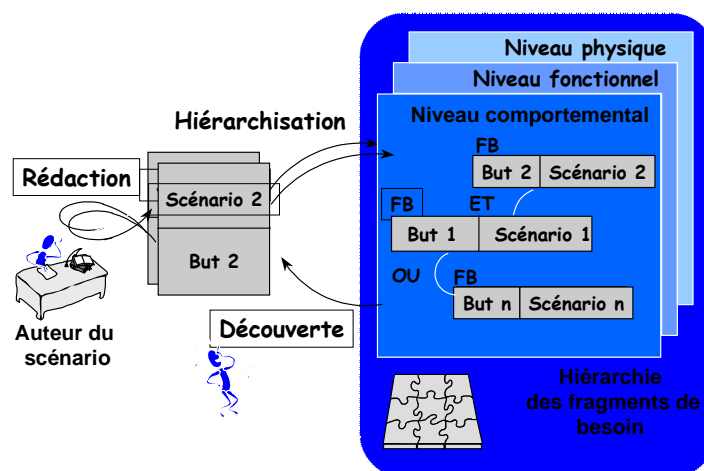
Niveau physique

Niveau fonctionnel

Niveau comportemental

Hiérarchisation

Rédaction

Scénario 2

But 2

FB

But 2 | Scénario 2

FB

ET

But 1 | Scénario 1

OU

FB

But n | Scénario n

Découverte

Auteur du scénario

Hiérarchie des fragments de besoin